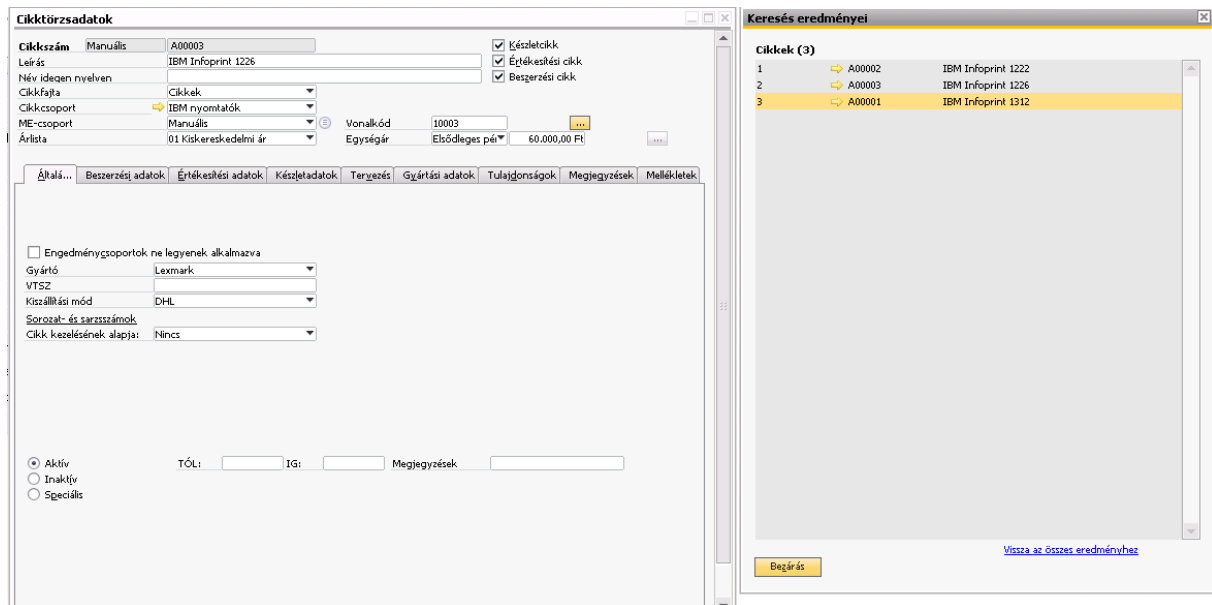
Cikktörzsadatok

Cikkszám Manuális A00003
Leírás IBM Infoprint 1226
Név idegen nyelven
Cikkfajta Cikkek
Cikkcsoport IBM nyomtatók
ME-csoport Manuális
Árlista 01 Kiskereskedelmi ár

Készletcikk
Értékesítési cikk
Beszerzési cikk

Vonalkód 10003 ...
Egységár Elsődleges pé 60.000,00 Ft ...

Általá... | Beszerzési adatok | Értékesítési adatok | Készletadatok | Tervezés | Gyártási adatok | Tulajdonságok | Megjegyzések | Mellékletek

Engedménycsoportok ne legyenek alkalmazva
Gyártó Lexmark
VTSZ
Kiszállítási mód DHL
Sorozat- és sarzsszámok
Cikk kezelésének alapja: Nincs

Aktív
Inaktív
Speciális

TÓL: IG: Megjegyzések

Keresés eredményei

Cikkek (3)

| | | |
|---|---|---|
| 1 | A00002 | IBM Infoprint 1222 |
| 2 | A00003 | IBM Infoprint 1226 |
| 3 | A00001 | IBM Infoprint 1312 |

Vissza az összes eredményhez

Bezárás